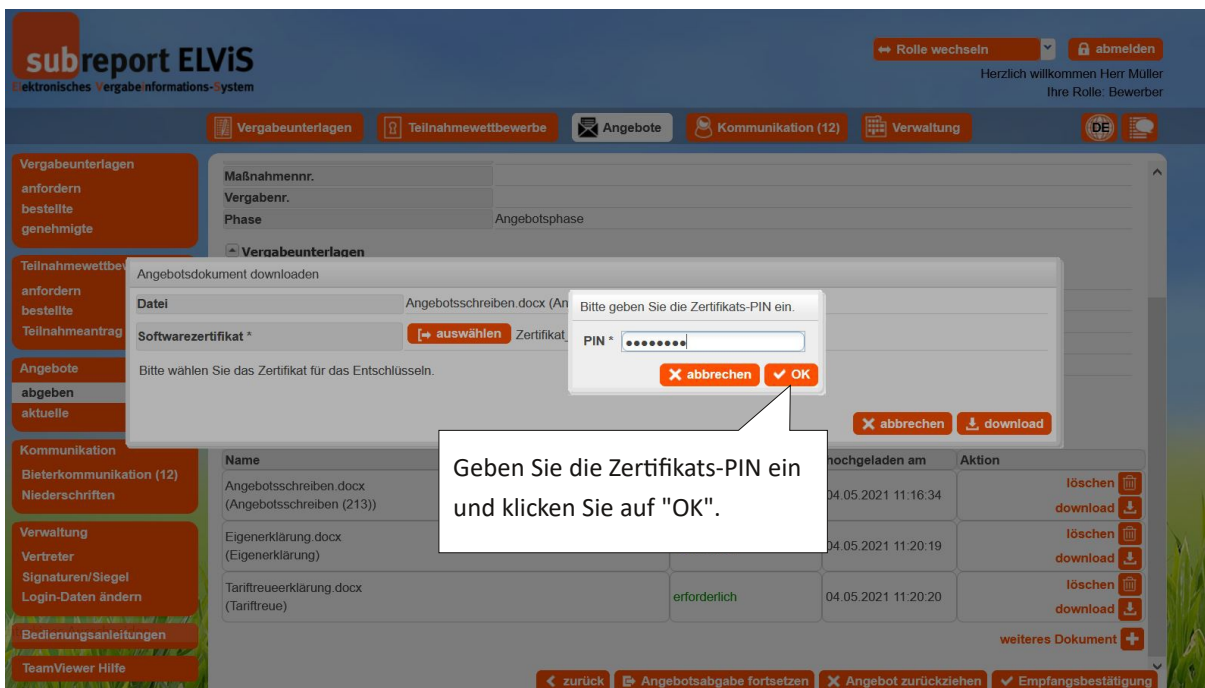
subreport ELViS
Elektronisches Vergabeinformations-System

Rolle wechseln
abmelden
Herzlich willkommen Herr Müller
Ihre Rolle: Bewerber

Vergabeunterlagen
Teilnahmewettbewerbe
Angebote
Kommunikation (12)
Verwaltung
DE

Vergabeunterlagen
anfordern
bestellte
genehmigte

Teilnahmewettbe
anfordern
bestellte
Teilnahmeantrag

Angebote
abgeben
aktuelle

Kommunikation
Bieterkommunikation (12)
Niederschriften

Verwaltung
Vertreter
Signaturen/Siegel
Login-Daten ändern

Bedienungsanleitungen

TeamViewer Hilfe

| Maßnahmennr. | |
|---|---|
| Vergabenr. | |
| Phase | Angebotsphase |

Vergabeunterlagen

Angebotsdokument downloaden

| Datei | Angebotsschreiben.docx (An |
|---|---|
| Softwarezertifikat * | auswählen Zertifikat_ |

Bitte wählen Sie das Zertifikat für das Entschlüsseln.

abbrechen download

Bitte geben Sie die Zertifikats-PIN ein.
PIN * ••••••••
abbrechen OK

Geben Sie die Zertifikats-PIN ein und klicken Sie auf "OK".

| Name | | hochgeladen am | Aktion |
|---|---|---|---|
| Angebotsschreiben.docx (Angebotsschreiben (213)) | | 04.05.2021 11:16:34 | löschen download |
| Eigenerklärung.docx (Eigenerklärung) | | 04.05.2021 11:20:19 | löschen download |
| Tariftreueerklärung.docx (Tariftreue) | erforderlich | 04.05.2021 11:20:20 | löschen download |

weiteres Dokument

zurück
Angebotsabgabe fortsetzen
Angebot zurückziehen
Empfangsbestätigung